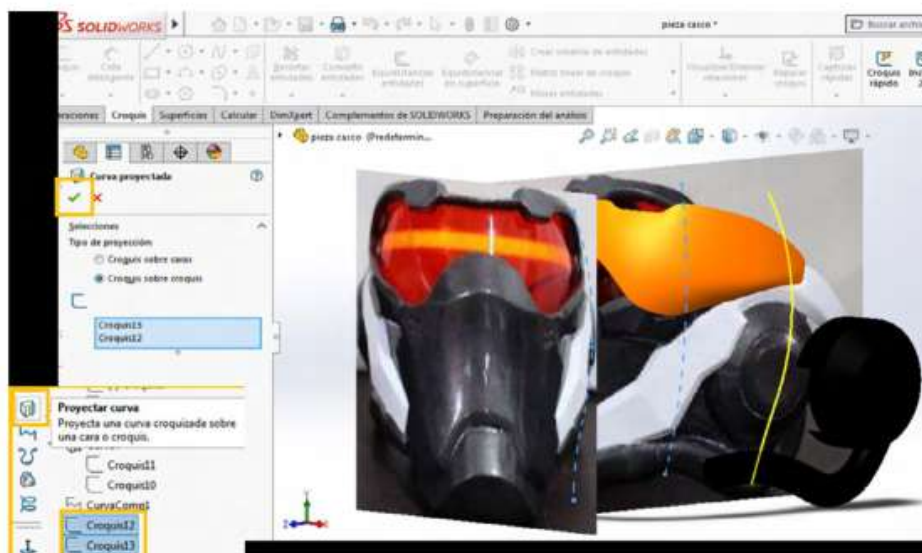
SOLIDWORKS

pieza casco *

Buscar archivo

Croquis rápido

eraciones Croquis Superficies Calcular Dim3part Complementos de SOLIDWORKS Preparación del análisis

pieza casco (Predetermin...

Curva proyectada

Selecciones

Tipo de proyección:

Croquis sobre caras

Croquis sobre croquis

Croquis13
Croquis12

Proyectar curva
Proyecta una curva croquizada sobre una cara o croquis.

Croquis11

Croquis10

CurvaComp1

Croquis12

Croquis13